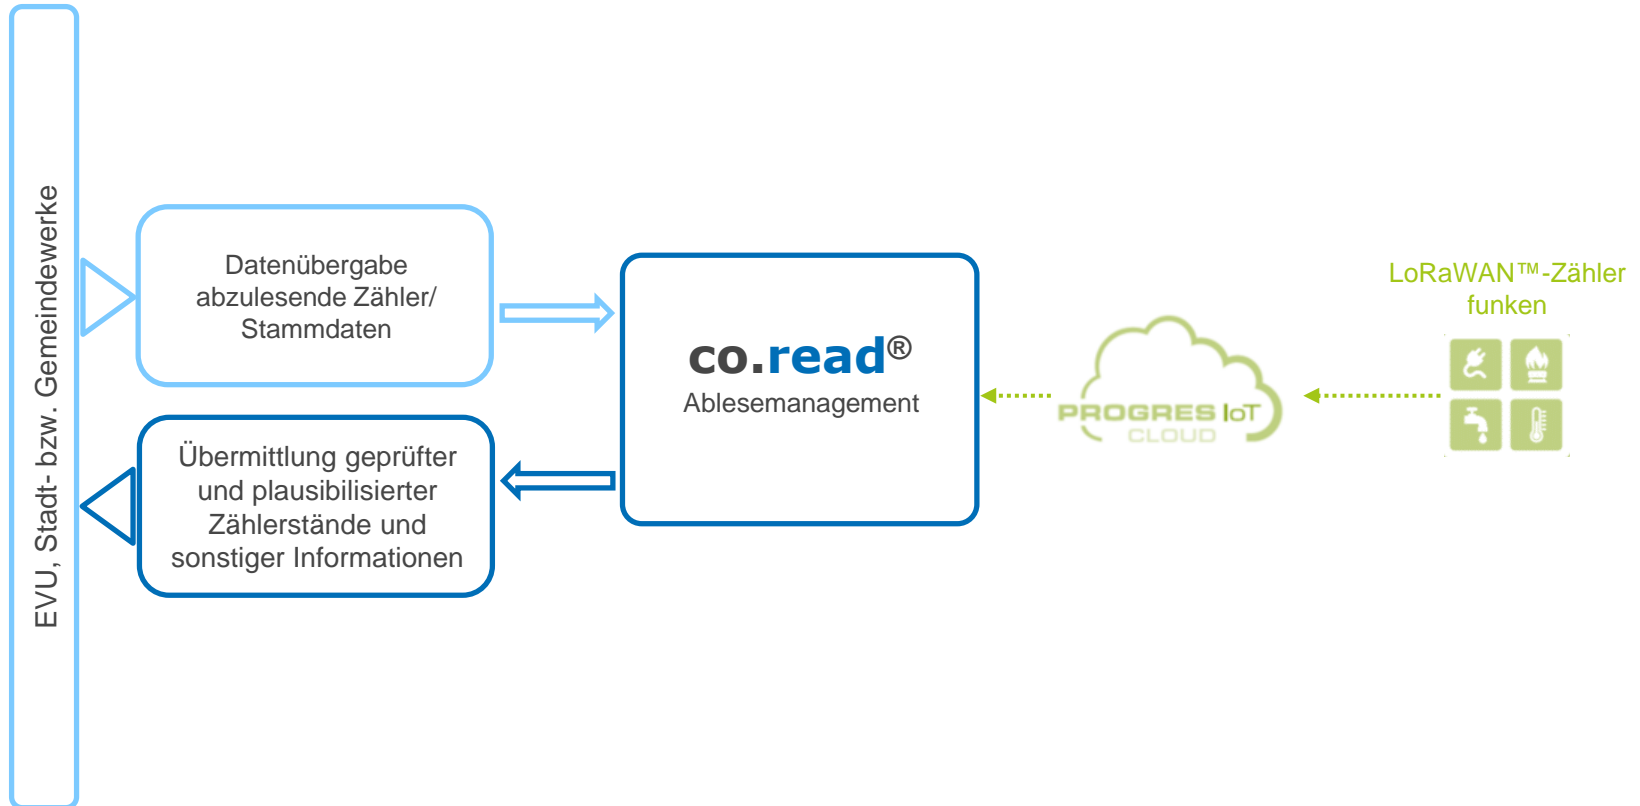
EVU, Stadt- bzw. Gemeindewerke

Datenübergabe abzulesende Zähler/ Stammdaten

Übermittlung geprüfter und plausibilisierter Zählerstände und sonstiger Informationen

co.read®
Ablesemanagement

PROGRES IoT
CLOUD

LoRaWAN™-Zähler funken